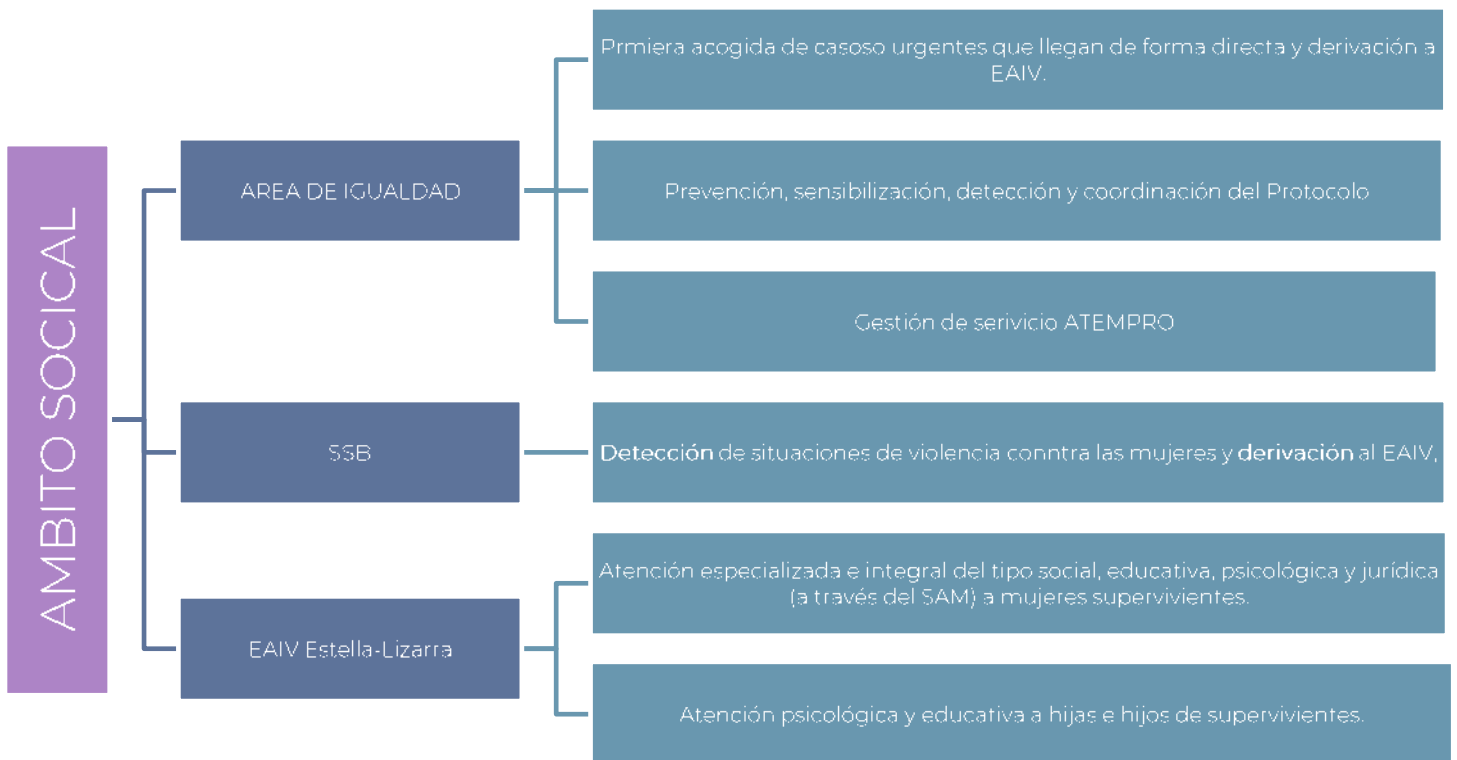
AMBITO SOCICAL

AREA DE IGUALDAD

Prmiera acogida de casoso urgentes que llegan de forma directa y derivación a EAIV.

Prevención, sensibilización, detección y coordinación del Protocolo

Gestión de serivicio ATEMPRO

SSB

Detección de situaciones de violencia conntra las mujeres y derivación al EAIV,

EAIV Estella-Lizarra

Atención especializada e integral del tipo social, educativa, psicológica y jurídica (a través del SAM) a mujeres supervivientes.

Atención psicológica y educativa a hijas e hijos de supervivientes.